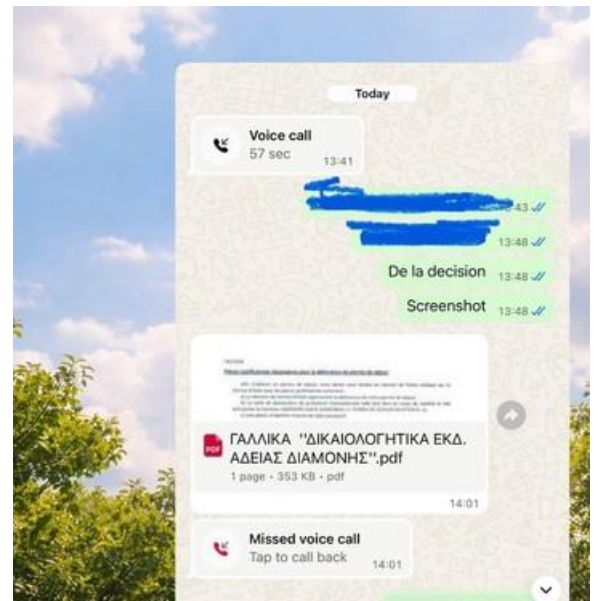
Today

Voice call
57 sec
13:41

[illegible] 43

13:48

De la decision 13:48

Screenshot 13:48

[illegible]

PDF
ΓΑΛΛΙΚΑ "ΔΙΚΑΙΟΛΟΓΗΤΙΚΑ ΕΚΔ. ΑΔΕΙΑΣ ΔΙΑΜΟΝΗΣ".pdf
1 page • 353 KB • pdf
14:01

Missed voice call
Tap to call back
14:01